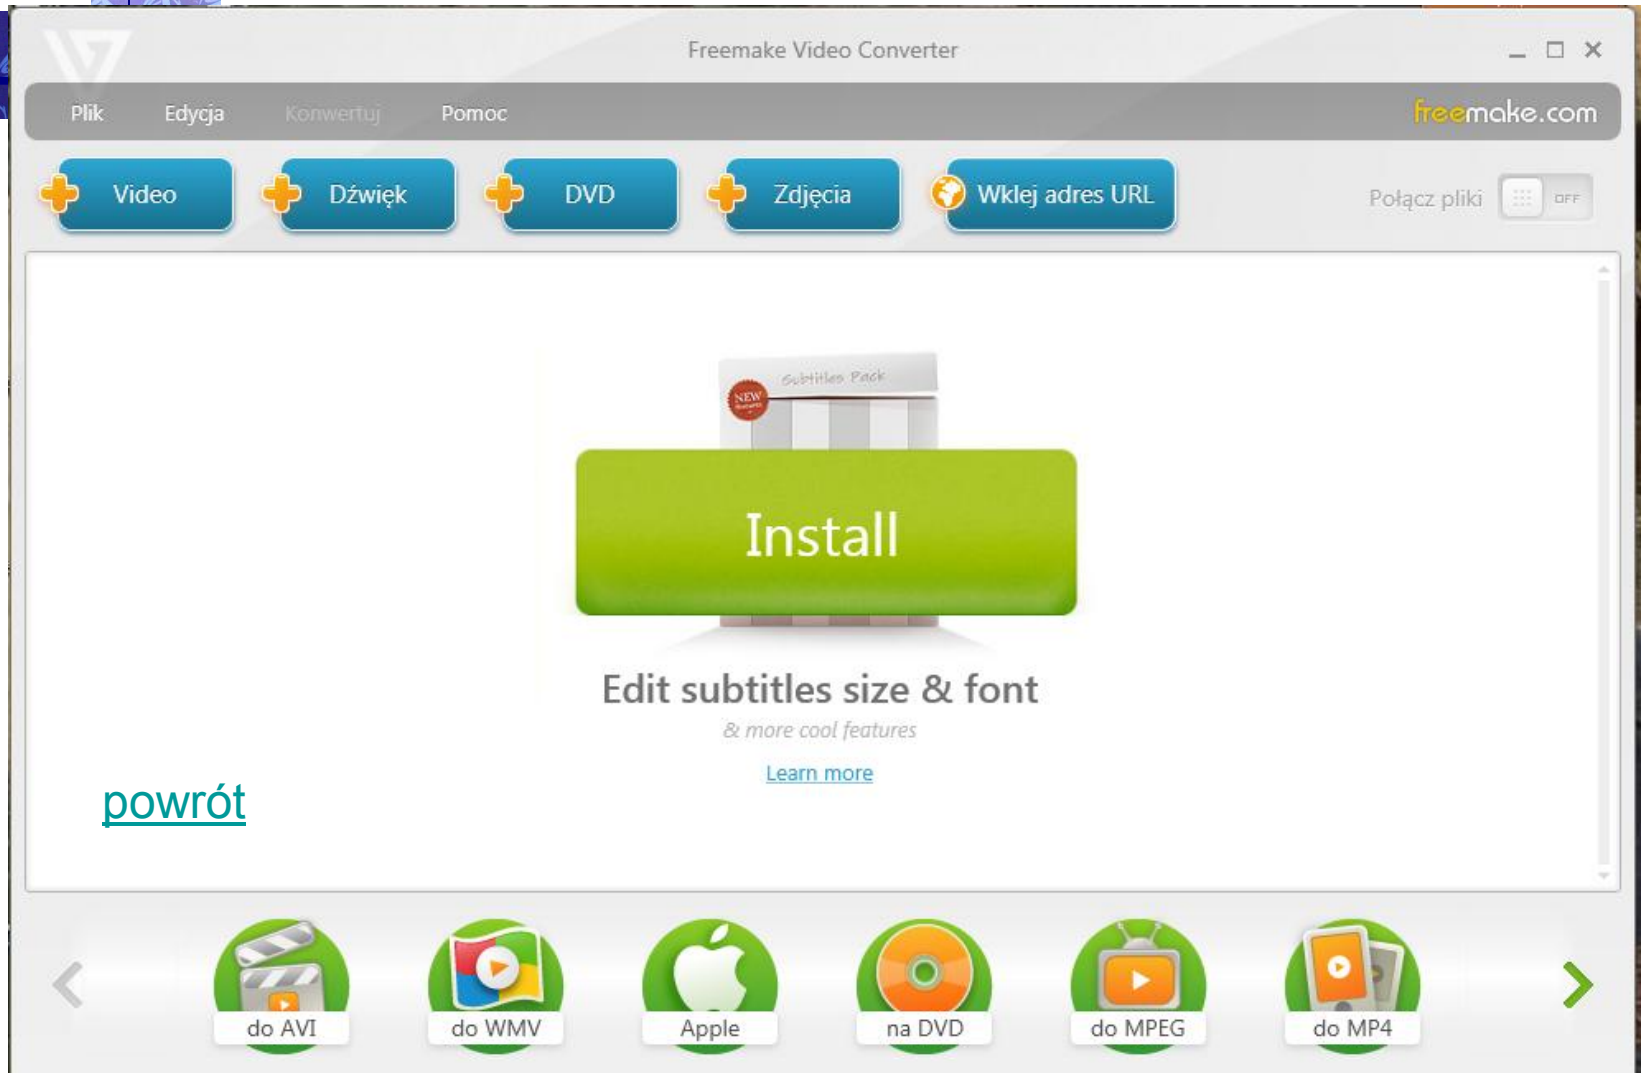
Freemake Video Converter

Plik Edycja Konwertuj Pomoc

freemake.com

Video Dźwięk DVD Zdjęcia Wklej adres URL

Połącz pliki OFF

Subtitles Pack

NEW

Install

Edit subtitles size & font

& more cool features

Learn more

powrót

do AVI do WMV Apple na DVD do MPEG do MP4